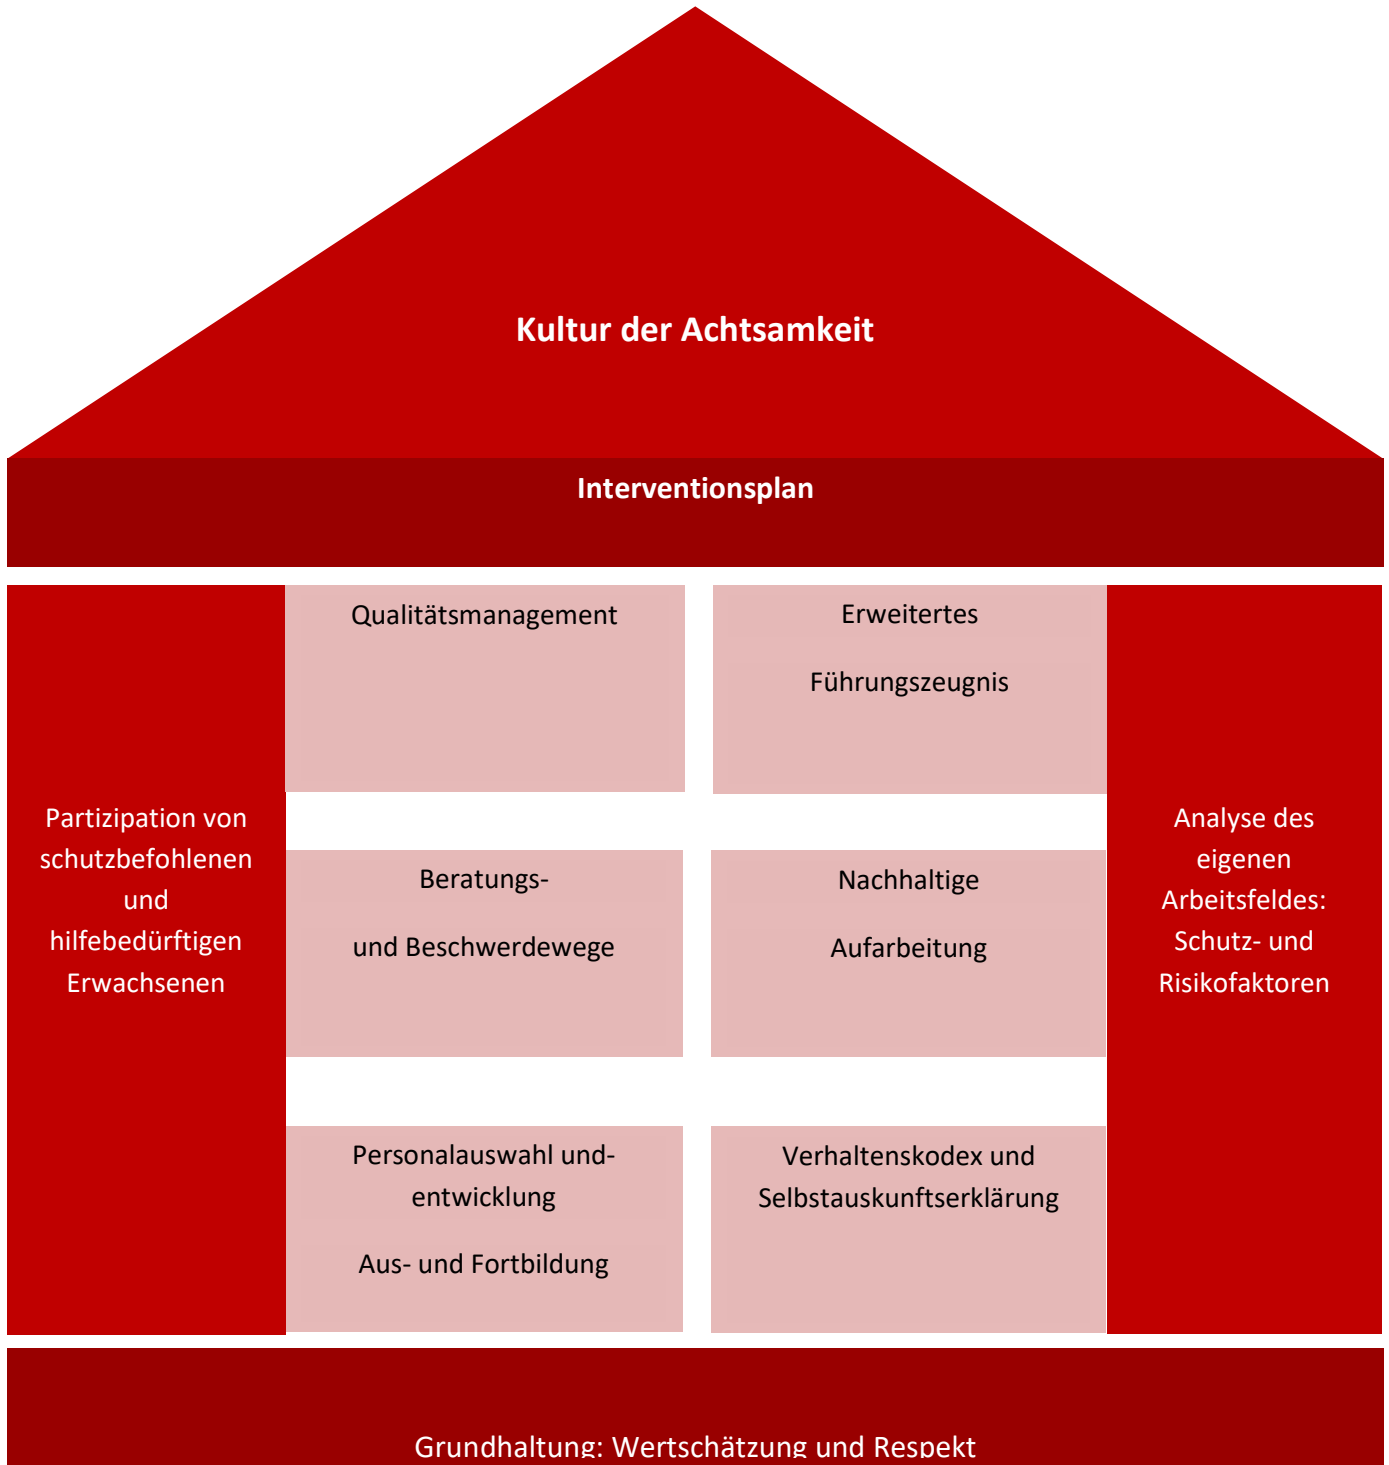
Kultur der Achtsamkeit

Interventionsplan

Partizipation von schutzbefohlenen und hilfebedürftigen Erwachsenen

Qualitätsmanagement

Erweitertes

Führungszeugnis

Beratungs-

und Beschwerdewege

Nachhaltige

Aufarbeitung

Personalauswahl und-entwicklung

Aus- und Fortbildung

Verhaltenskodex und Selbstauskunftserklärung

Analyse des eigenen Arbeitsfeldes: Schutz- und Risikofaktoren

Grundhaltung: Wertschätzung und Respekt